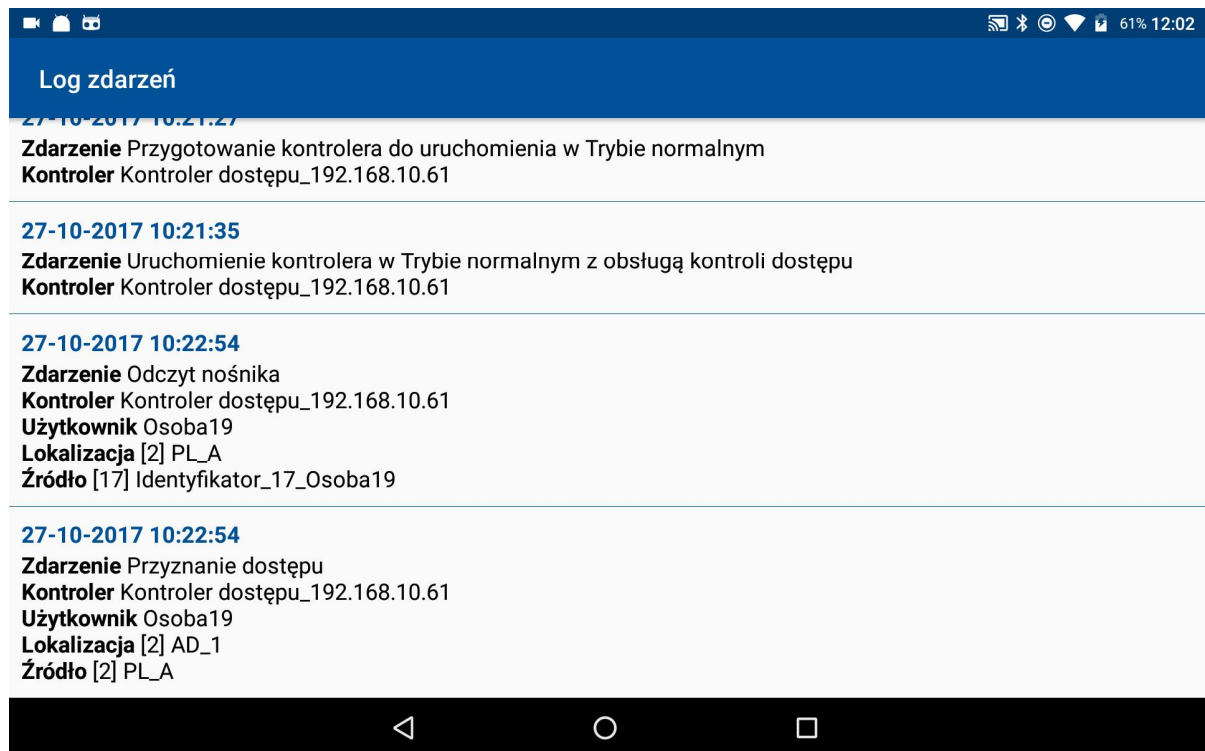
61% 12:02

Log zdarzeń

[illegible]
**Zdarzenie** Przygotowanie kontrolera do uruchomienia w Trybie normalnym
**Kontroler** Kontroler dostępu_192.168.10.61

27-10-2017 10:21:35
**Zdarzenie** Uruchomienie kontrolera w Trybie normalnym z obsługą kontroli dostępu
**Kontroler** Kontroler dostępu_192.168.10.61

27-10-2017 10:22:54
**Zdarzenie** Odczyt nośnika
**Kontroler** Kontroler dostępu_192.168.10.61
**Użytkownik** Osoba19
**Lokalizacja** [2] PL_A
**Źródło** [17] Identyfikator_17_Osoba19

27-10-2017 10:22:54
**Zdarzenie** Przyznanie dostępu
**Kontroler** Kontroler dostępu_192.168.10.61
**Użytkownik** Osoba19
**Lokalizacja** [2] AD_1
**Źródło** [2] PL_A